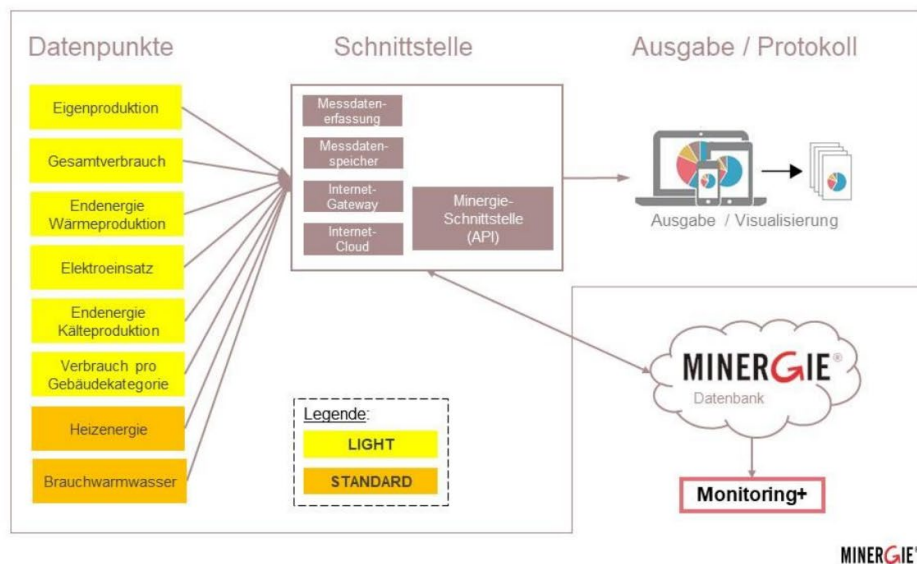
Datenpunkte

Eigenproduktion

Gesamtverbrauch

Endenergie Wärmeproduktion

Elektroeinsatz

Endenergie Kälteproduktion

Verbrauch pro Gebäudekategorie

Heizenergie

Brauchwarmwasser

Schnittstelle

Messdaten-erfassung

Messdaten-speicher

Internet-Gateway

Internet-Cloud

Minergie-Schnittstelle (API)

Legende:

LIGHT

STANDARD

Ausgabe / Protokoll

Ausgabe / Visualisierung

MINERGIE®

Datenbank

Monitoring+

MINERGIE®